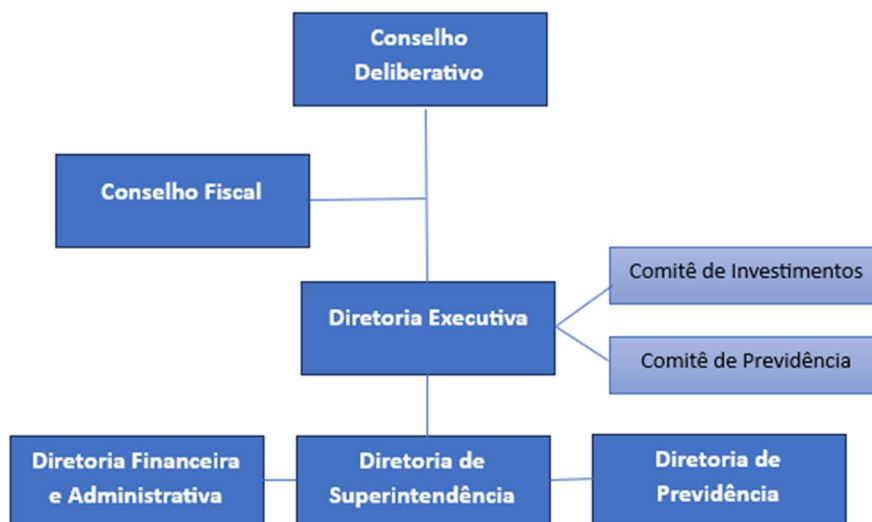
Conselho Deliberativo

Conselho Fiscal

Diretoria Executiva

Comitê de Investimentos

Comitê de Previdência

Diretoria Financeira e Administrativa

Diretoria de Superintendência

Diretoria de Previdência